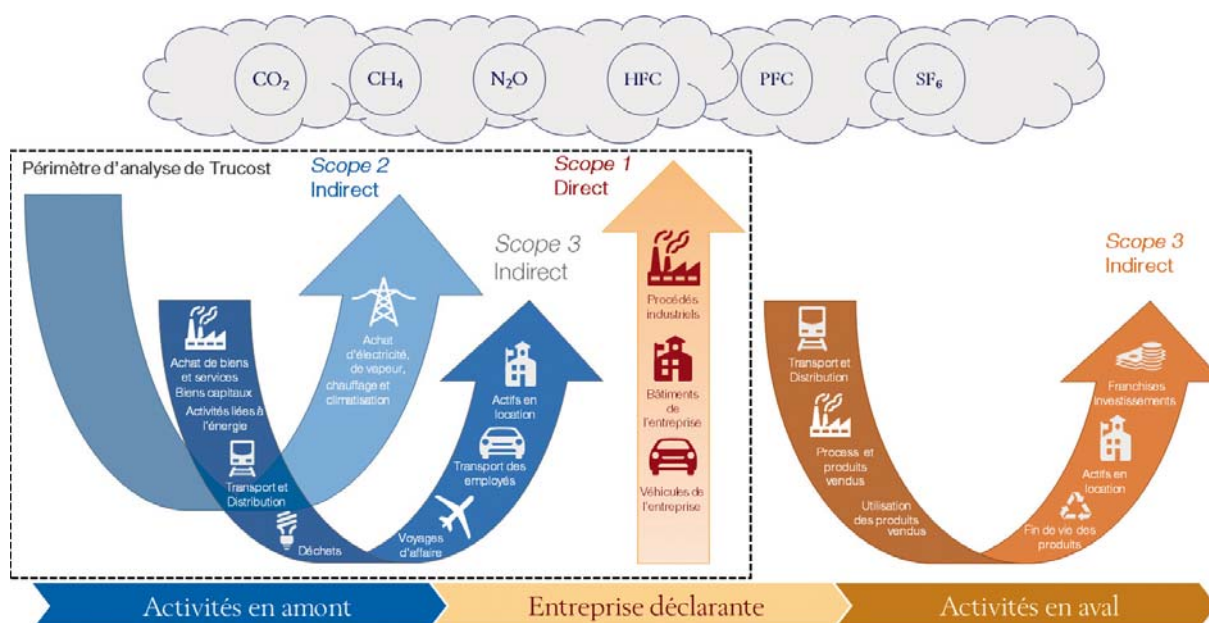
$CO_2$ $CH_4$ $N_2O$ HFC PFC $SF_6$

Périmètre d'analyse de Trucost

Scope 2
Indirect

Scope 1
Direct

Scope 3
Indirect

Achat de biens et services
Biens capitaux
Activités liées à l'énergie

Transport et Distribution

Déchets

Achat d'électricité, de vapeur, chauffage et climatisation

Actifs en location

Transport des employés

Voyages d'affaire

Procédés industriels

Bâtiments de l'entreprise

Véhicules de l'entreprise

Scope 3
Indirect

Transport et Distribution

Process et produits vendus

Utilisation des produits vendus

Franchises
Investissements

Actifs en location

Fin de vie des produits

Activités en amont

Entreprise déclarante

Activités en aval